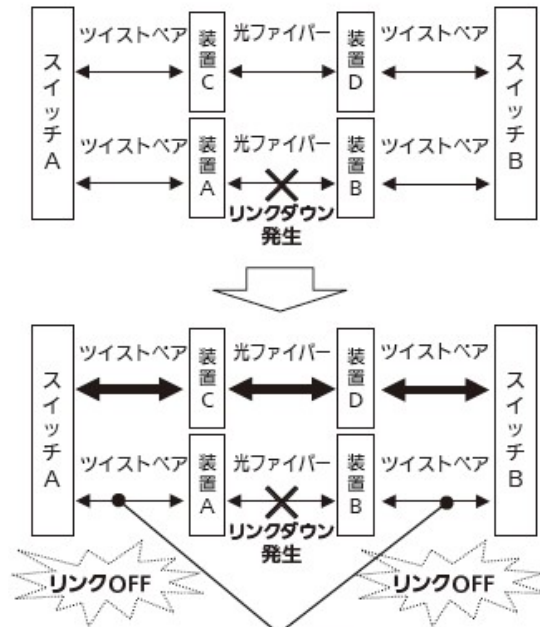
スイッチA

ツイストペア

ツイストペア

装置C

装置A

光ファイバー

光ファイバー

リンクダウン発生

装置D

装置B

ツイストペア

ツイストペア

スイッチB

スイッチA

ツイストペア

ツイストペア

装置C

装置A

光ファイバー

光ファイバー

リンクダウン発生

装置D

装置B

ツイストペア

ツイストペア

スイッチB

リンクOFF

リンクOFF